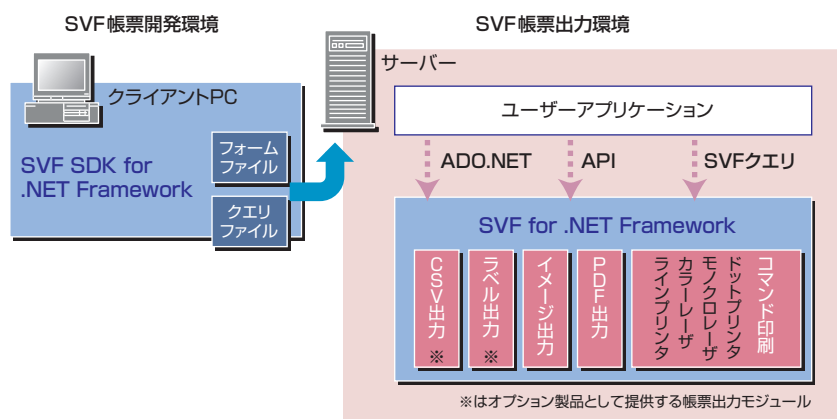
SVF帳票開発環境

SVF帳票出力環境

クライアントPC

SVF SDK for .NET Framework

フォームファイル

クエリファイル

サーバー

ユーザーアプリケーション

ADO.NET

API

SVFクエリ

SVF for .NET Framework

CSV出力 ※

ラベル出力 ※

イメージ出力

PDF出力

コマンド印刷 ドットプリンタ モノクロレーザ カラーレーザ ラインプリンタ

※はオプション製品として提供する帳票出力モジュール